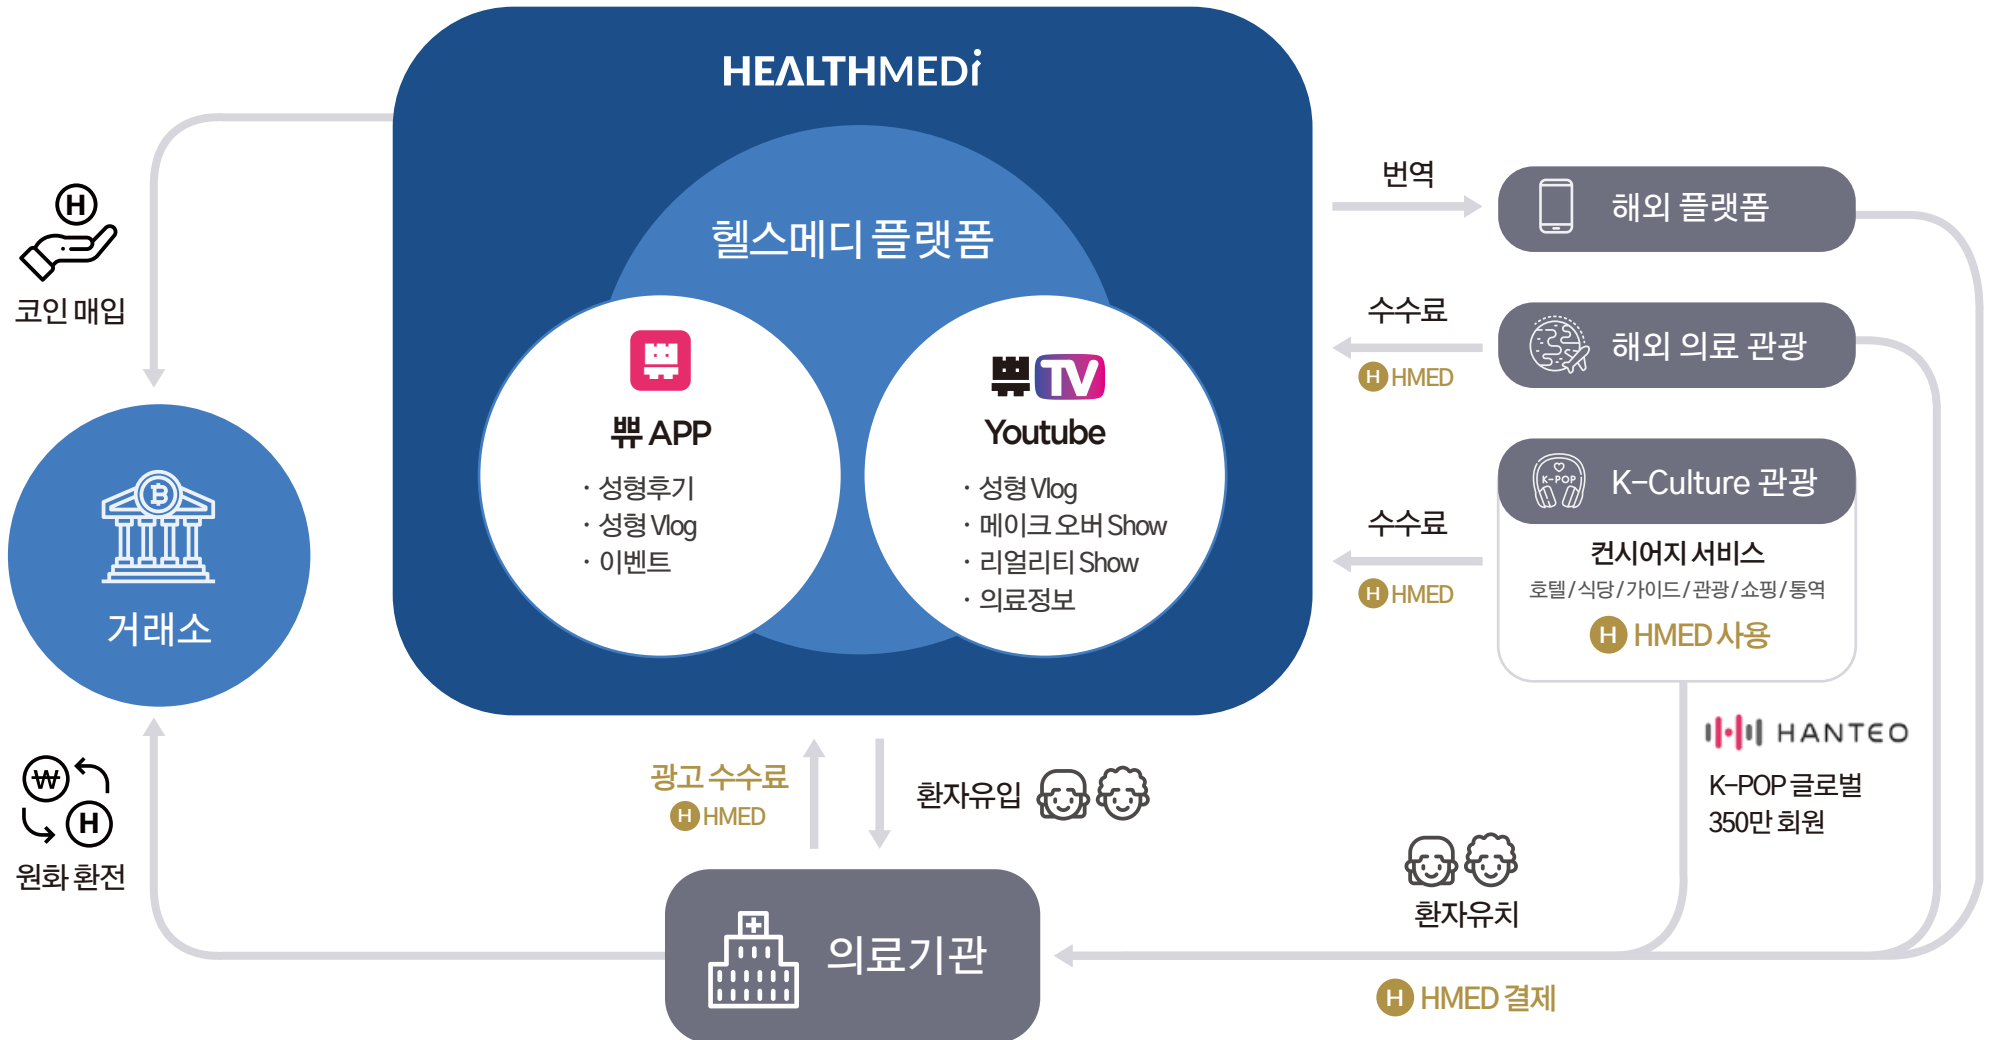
HEALTHMEDi

헬스메디 플랫폼

뿌 APP
· 성형후기
· 성형 Vlog
· 이벤트

뿌 TV
Youtube
· 성형 Vlog
· 메이크오버 Show
· 리얼리티 Show
· 의료정보

코인 매입

거래소

원화 환전

번역
해외 플랫폼

수수료
H HMED
해외 의료 관광

수수료
H HMED
K-POP
K-Culture 관광
컨시어지 서비스
호텔/식당/가이드/관광/쇼핑/통역
H HMED 사용

HANTEO
K-POP 글로벌
350만 회원

광고 수수료
H HMED

환자유입

환자유치

의료기관

H HMED 결제